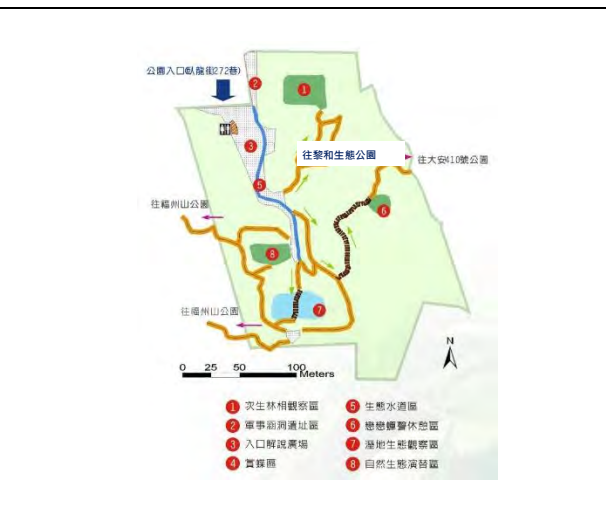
公園入口(臥龍街272巷)

往黎和生態公園

往大安410號公園

往福州山公園

往福州山公園

0 25 50 100 Meters

N

1 次生林相觀察區
2 軍事廢洞遺址區
3 入口解說廣場
4 賞蝶區
5 生態水道區
6 戀戀蟬聲休憩區
7 濕地生態觀察區
8 自然生態演替區